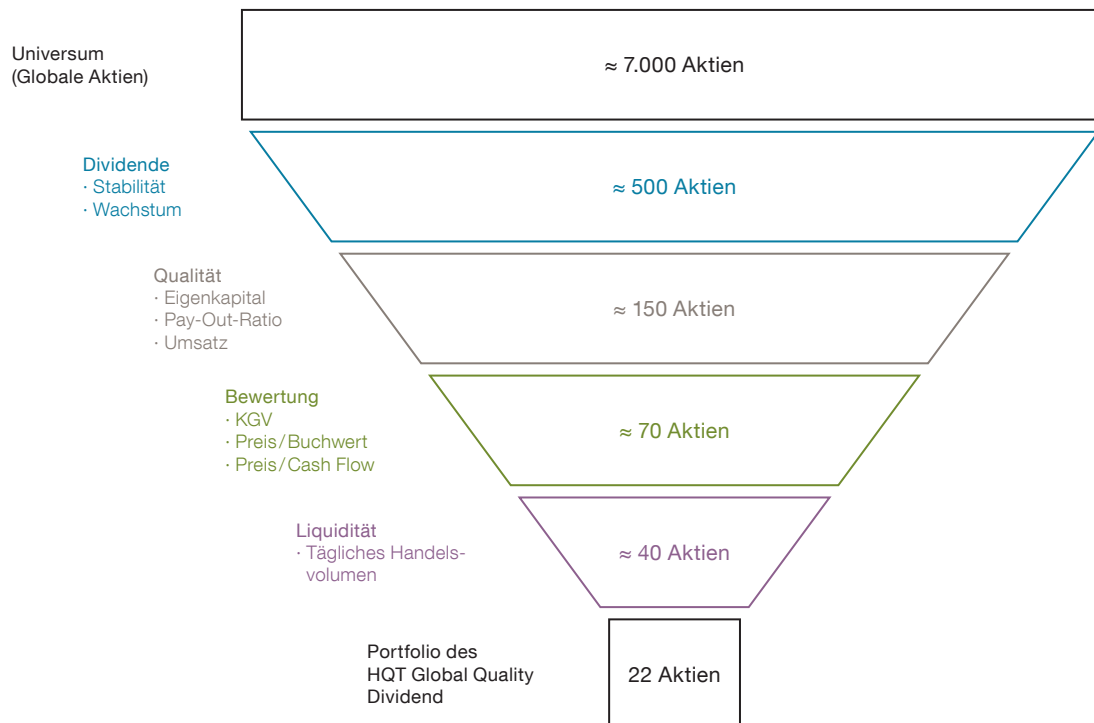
Universum
(Globale Aktien)

≈ 7.000 Aktien

Dividende
· Stabilität
· Wachstum

≈ 500 Aktien

Qualität
· Eigenkapital
· Pay-Out-Ratio
· Umsatz

≈ 150 Aktien

Bewertung
· KGV
· Preis/Buchwert
· Preis/Cash Flow

≈ 70 Aktien

Liquidität
· Tägliches Handelsvolumen

≈ 40 Aktien

Portfolio des
HQT Global Quality
Dividend

22 Aktien